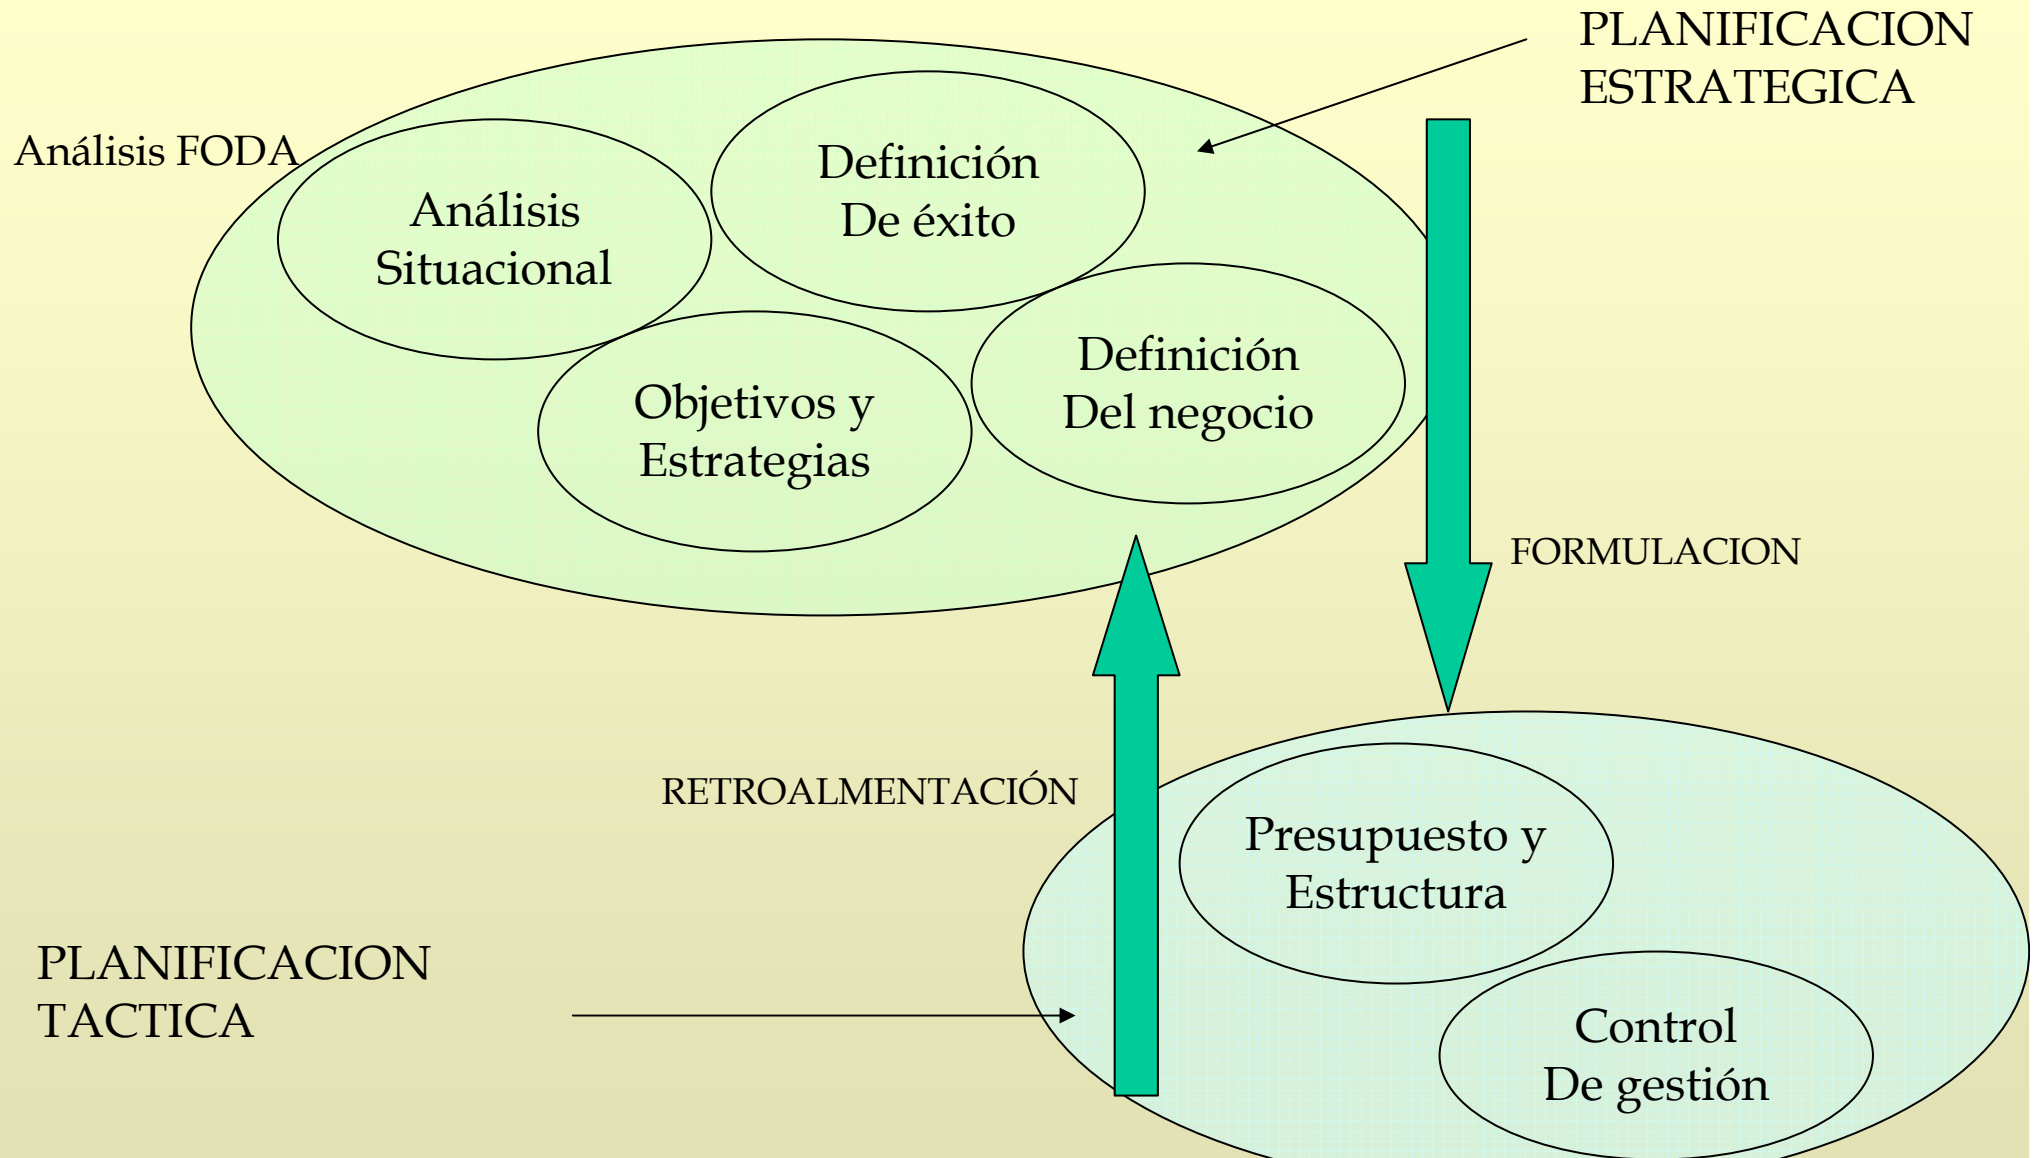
PLANIFICACION ESTRATEGICA

Análisis FODA

Análisis Situacional

Definición De éxito

Objetivos y Estrategias

Definición Del negocio

FORMULACION

RETROALMENTACIÓN

Presupuesto y Estructura

PLANIFICACION TACTICA

Control De gestión